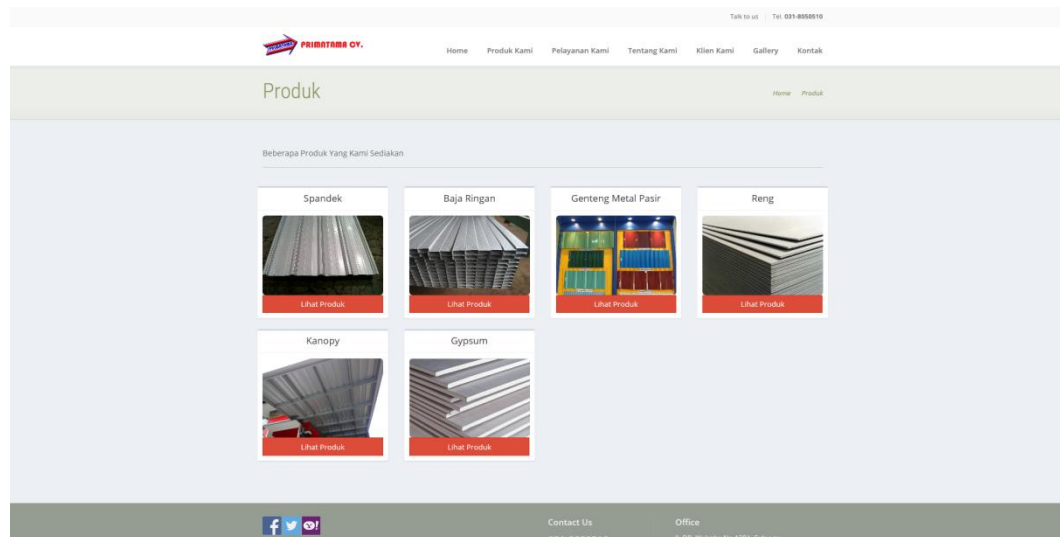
Talk to us | Tel. 031-8550510

PRIMATAMA CV.

Home Produk Kami Pelayanan Kami Tentang Kami Klien Kami Gallery Kontak

Produk

Home Produk

Beberapa Produk Yang Kami Sediakan

Spandek
Lihat Produk

Baja Ringan
Lihat Produk

Genteng Metal Pasir
Lihat Produk

Reng
Lihat Produk

Kanopy
Lihat Produk

Gypsum
Lihat Produk

Contact Us

Office

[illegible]